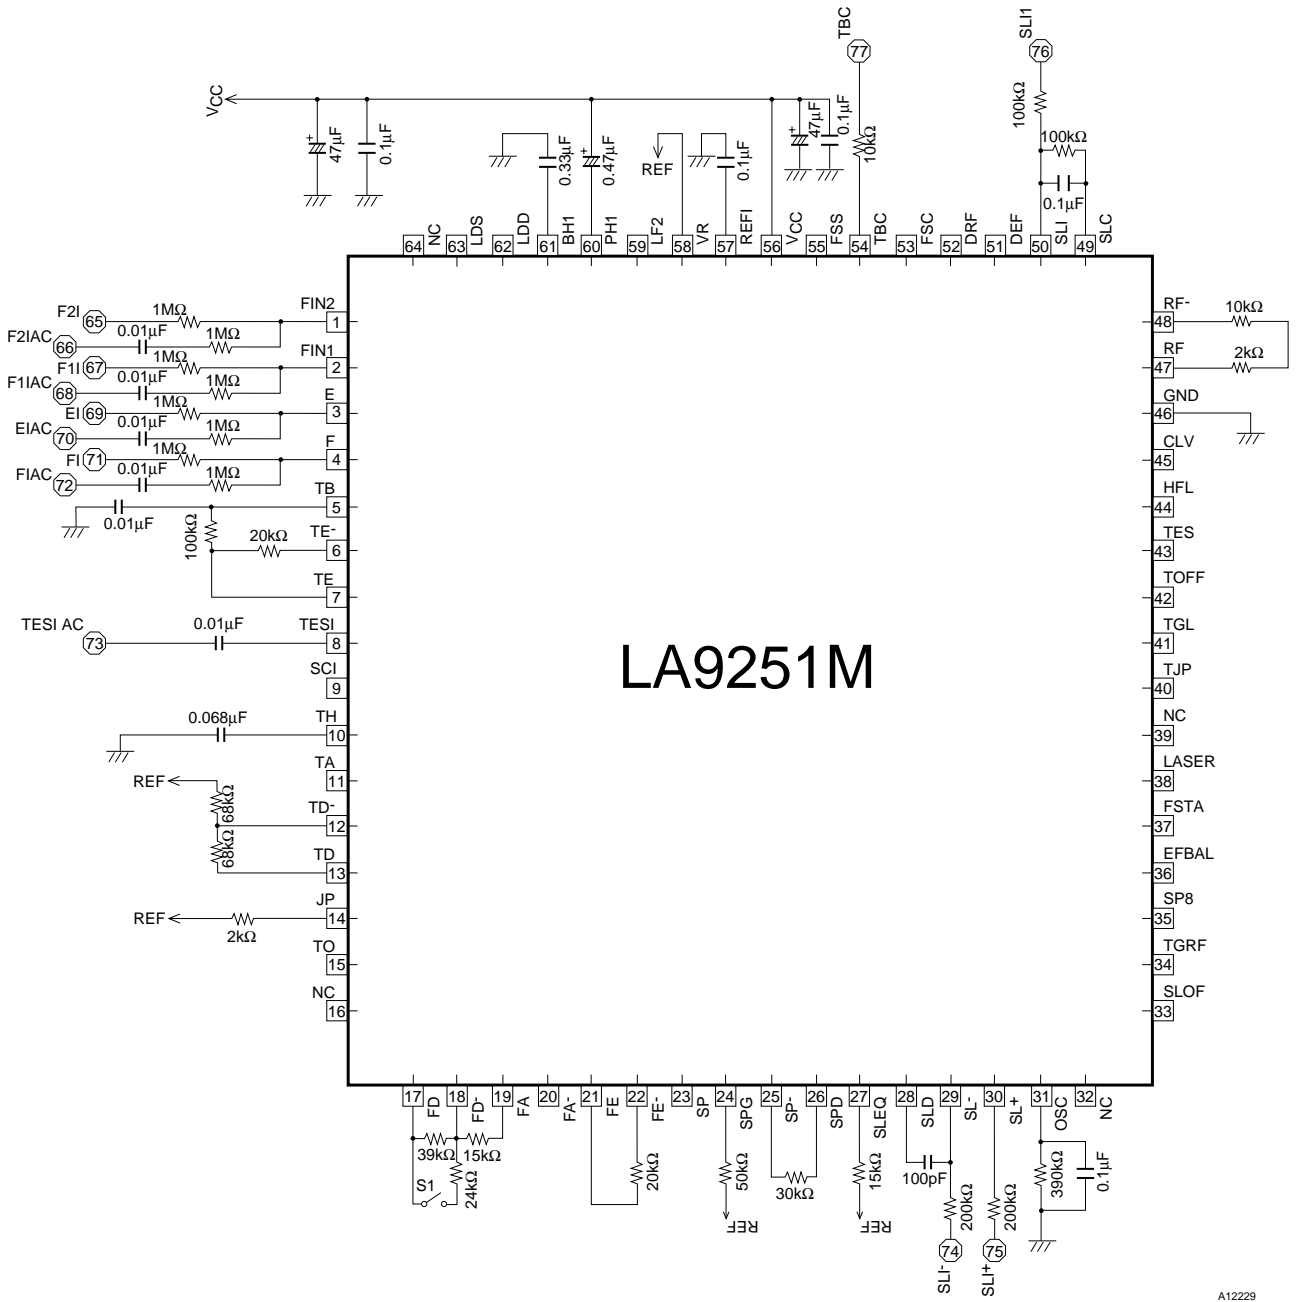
VCC
47µF
0.1µF
0.33µF
0.47µF
REF
0.1µF
47µF
0.1µF
TBC
77
10kΩ
SLI1
76
100kΩ
100kΩ
0.1µF

64 NC
63 LDS
62 LDD
61 BH1
60 PH1
59 LF2
58 VR
57 REFI
56 VCC
55 FSS
54 TBC
53 FSC
52 DRF
51 DEF
50 SLI
49 SLC

F2I 65
1MΩ
F2IAC 66
0.01µF
1MΩ
F1I 67
1MΩ
F1IAC 68
0.01µF
1MΩ
EI 69
1MΩ
EIAC 70
0.01µF
1MΩ
FI 71
1MΩ
FIAC 72
0.01µF
1MΩ
0.01µF
100kΩ
20kΩ
TESI AC 73
0.01µF
0.068µF
REF
68kΩ
68kΩ
REF
2kΩ

FIN2 1
FIN1 2
E 3
F 4
TB 5
TE- 6
TE 7
TESI 8
SCI 9
TH 10
TA 11
TD- 12
TD 13
JP 14
TO 15
NC 16

LA9251M

RF- 48
RF 47
GND 46
CLV 45
HFL 44
TES 43
TOFF 42
TGL 41
TJP 40
NC 39
LASER 38
FSTA 37
EFBAL 36
SP8 35
TGRF 34
SLOF 33

10kΩ
2kΩ

17 FD
18 FD-
19 FA
20 FA-
21 FE
22 FE-
23 SP
24 SPG
25 SP-
26 SPD
27 SLEQ
28 SLD
29 SL-
30 SL+
31 OSC
32 NC

39kΩ
15kΩ
S1
24kΩ
20kΩ
50kΩ
REF
30kΩ
15kΩ
REF
100pF
200kΩ
200kΩ
74 SLI-
75 SLI+
390kΩ
0.1µF

A12229